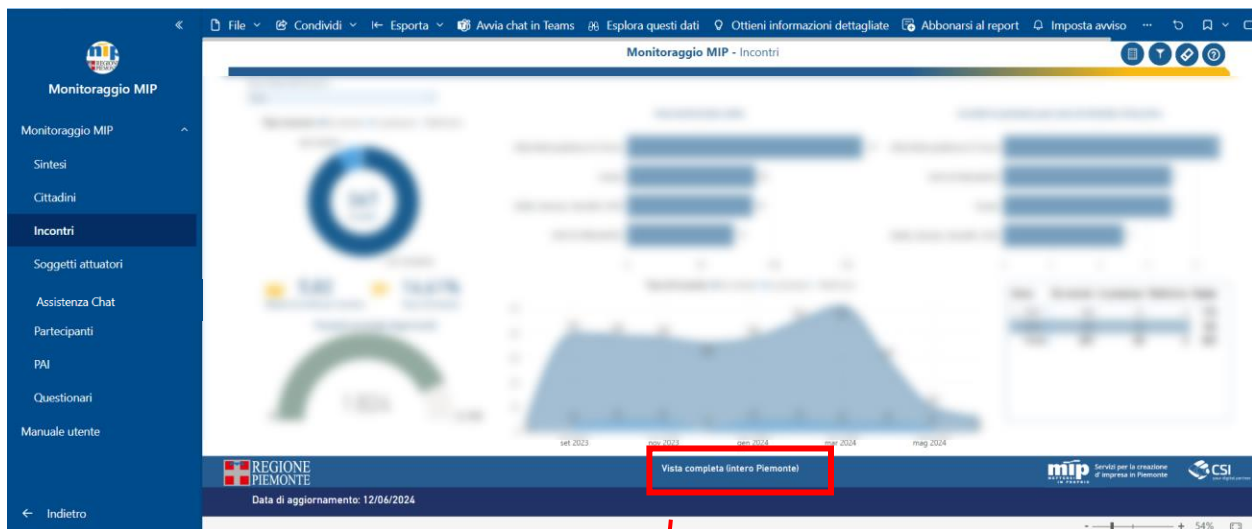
«

Monitoraggio MIP

Monitoraggio MIP

Sintesi

Cittadini

Incontri

Soggetti attuatori

Assistenza Chat

Partecipanti

PAI

Questionari

Manuale utente

← Indietro

File ∨ Condividi ∨ Esporta ∨ Avvia chat in Teams Esplora questi dati Ottieni informazioni dettagliate Abbonarsi al report Imposta avviso ···

Monitoraggio MIP - Incontri

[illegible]

set 2023 nov 2023 gen 2024 mar 2024 mag 2024

REGIONE PIEMONTE

Vista completa (intero Piemonte)

mip Servizi per la creazione d'impresa in Piemonte

CSI

Data di aggiornamento: 12/06/2024

+ 54%